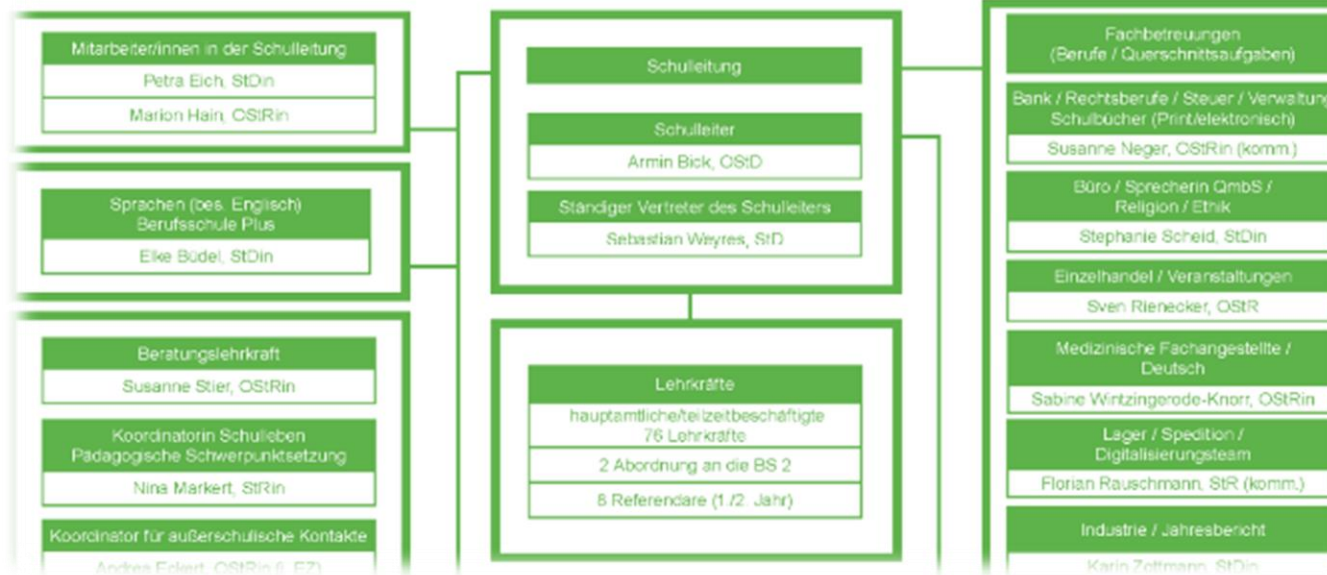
Mitarbeiter/innen in der Schulleitung

Petra Eich, StDin

Marion Hain, OStRin

Sprachen (bes. Englisch)
Berufsschule Plus

Elke Büdel, StDin

Beratungslehrkraft

Susanne Stier, OStRin

Koordinatorin Schulleben
Pädagogische Schwerpunktsetzung

Nina Markert, StRin

Koordinator für außerschulische Kontakte

Andrea Eckert, OStRin (i. EZ)

Schulleitung

Schulleiter

Armin Bick, OStD

Ständiger Vertreter des Schulleiters

Sebastian Weyres, StD

Lehrkräfte

hauptamtliche/teilzeitbeschäftigte
76 Lehrkräfte

2 Abordnung an die BS 2

8 Referendare (1./2. Jahr)

Fachbetreuungen
(Berufe / Querschnittsaufgaben)

Bank / Rechtsberufe / Steuer / Verwaltung
Schulbücher (Print/elektronisch)

Susanne Neger, OStRin (komm.)

Büro / Sprecherin QmbS /
Religion / Ethik

Stephanie Scheid, StDin

Einzelhandel / Veranstaltungen

Sven Rienecker, OStR

Medizinische Fachangestellte /
Deutsch

Sabine Wintzingerode-Knorr, OStRin

Lager / Spedition /
Digitalisierungsteam

Florian Rauschmann, StR (komm.)

Industrie / Jahresbericht

Karin Zottmann, StDin